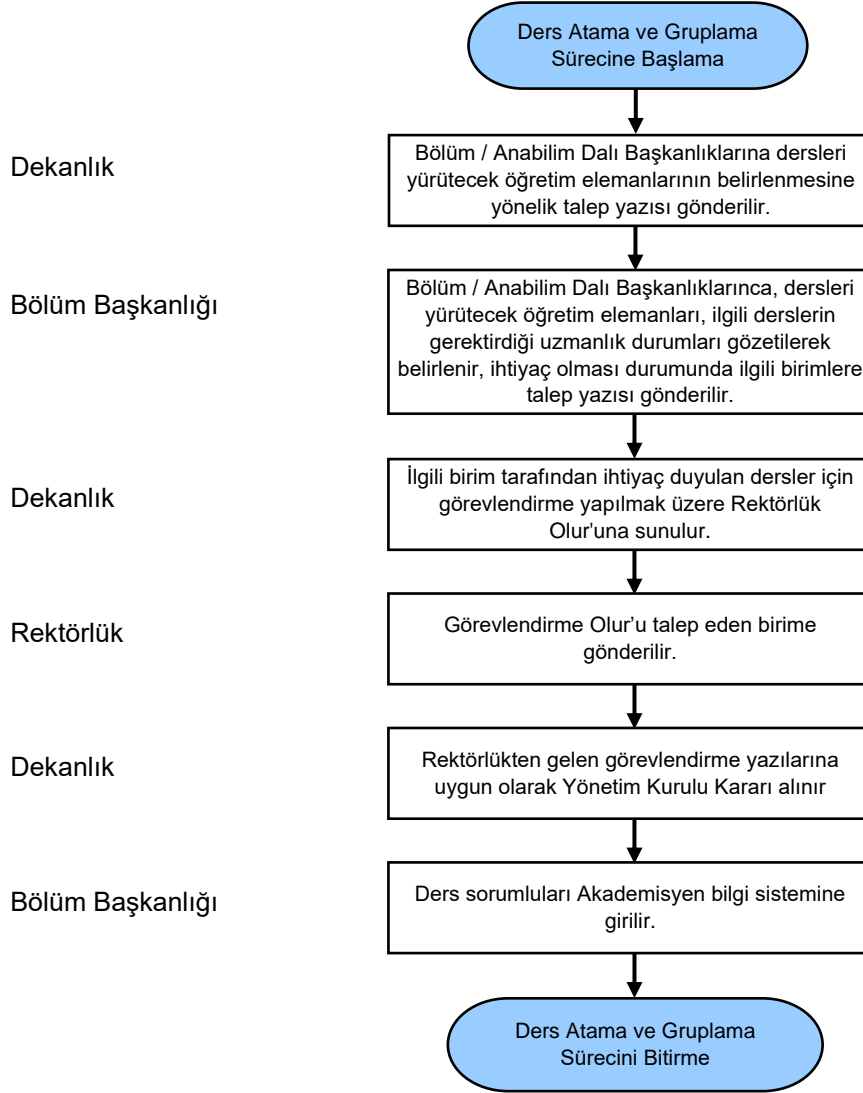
Ders Atama ve Gruplama Sürecine Başlama

Dekanlık

Bölüm / Anabilim Dalı Başkanlıklarına dersleri yürütecek öğretim elemanlarının belirlenmesine yönelik talep yazısı gönderilir.

Bölüm Başkanlığı

Bölüm / Anabilim Dalı Başkanlıklarınca, dersleri yürütecek öğretim elemanları, ilgili derslerin gerektirdiği uzmanlık durumları gözetilerek belirlenir, ihtiyaç olması durumunda ilgili birimlere talep yazısı gönderilir.

Dekanlık

İlgili birim tarafından ihtiyaç duyulan dersler için görevlendirme yapılmak üzere Rektörlük Olur'una sunulur.

Rektörlük

Görevlendirme Olur'u talep eden birime gönderilir.

Dekanlık

Rektörlükten gelen görevlendirme yazılarına uygun olarak Yönetim Kurulu Kararı alınır

Bölüm Başkanlığı

Ders sorumluları Akademisyen bilgi sistemine girilir.

Ders Atama ve Gruplama Sürecini Bitirme